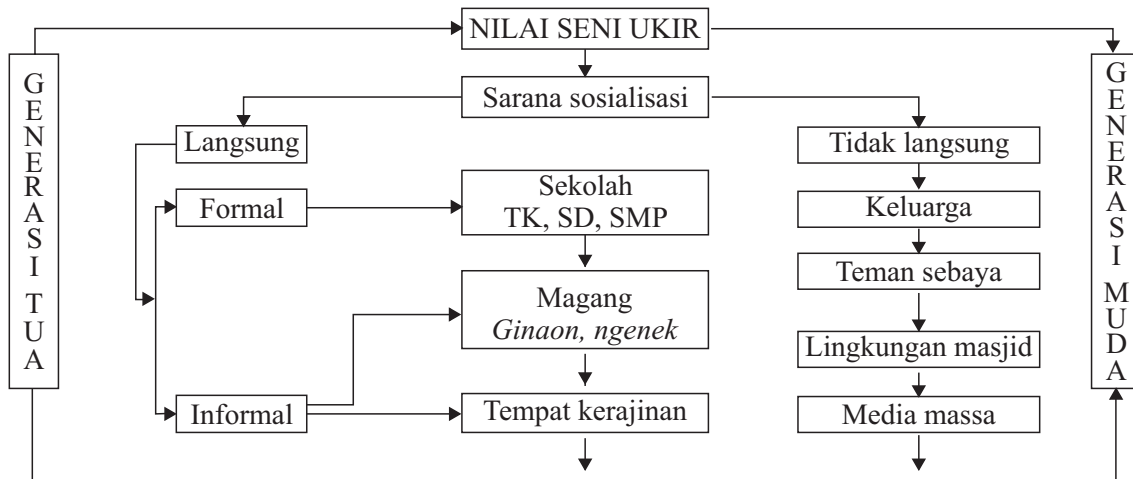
NILAI SENI UKIR

GENERASI TUA

GENERASI MUDA

Sarana sosialisasi

Langsung

Formal

Sekolah TK, SD, SMP

Magang *Ginaon, ngenek*

Informal

Tempat kerajinan

Tidak langsung

Keluarga

Teman sebaya

Lingkungan masjid

Media massa